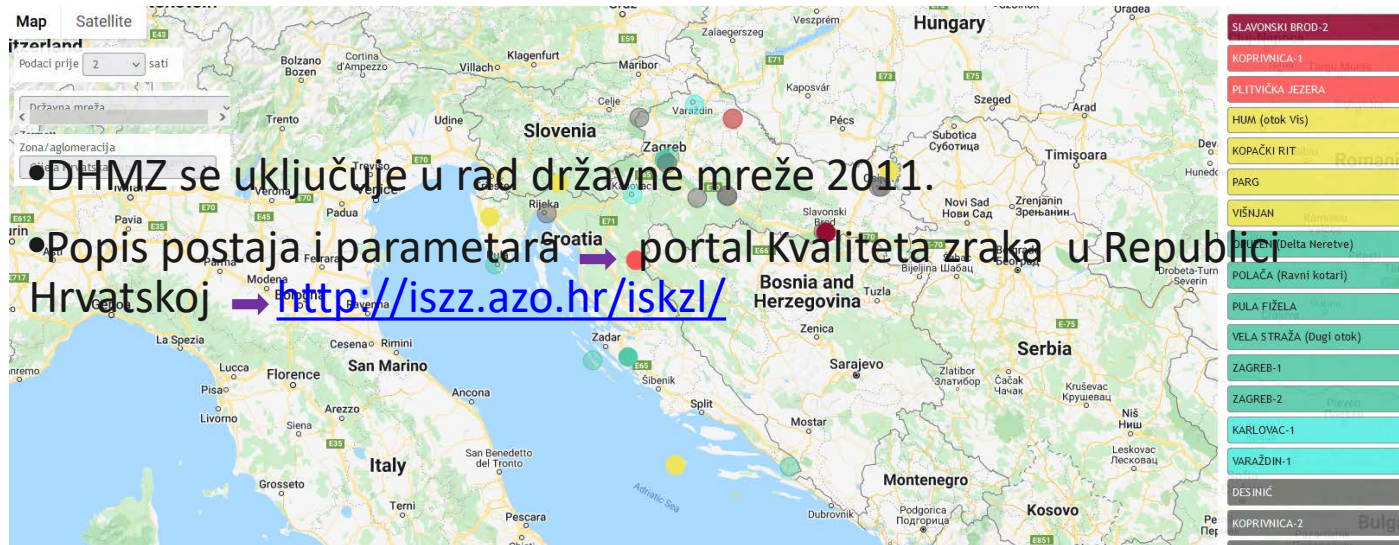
Map Satellite

Podaci prije 2 sati

Državna mreža

Zona/aglomeracija

•DHMZ se uključuje u rad državne mreže 2011.

•Popis postaja i parametara ➡ portal Kvaliteta zraka u Republici Hrvatskoj ➡ http://iszz.azo.hr/iskzl/

Hungary
Slovenia
Croatia
Bosnia and Herzegovina
Serbia
San Marino
Italy
Montenegro
Kosovo
Zagreb
Rijeka
Zadar
Sarajevo
Venice
Padua
Bolzano
Bozen
Trento
Udine
Klagenfurt
Graz
Maribor
Varaždin
Zalaegerszeg
Veszprém
Kaposvár
Pécs
Szeged
Subotica
Суботица
Arad
Timișoara
Novi Sad
Нови Сад
Zrenjanin
Зрењанин
Slavonski Brod
Bijeljina
Шабац
Tuzla
Drobeta-Turnu Severin
Zenica
Mostar
Split
Šibenik
Ancona
Florence
Modena
Bologna
La Spezia
Lucca
Pisa
Livorno
Arezzo
Perugia
Grosseto
Pescara
Cesena
Rimini
San Benedetto del Tronto
Čačak
Чачак
Kruševac
Крушевац
Niš
Ниш
Leskovac
Лесковац
Podgorica
Подгорица
Dubrovnik
Zlatibor
Златибор
Adriatic Sea
Cortina d'Ampezzo
Višnjan
Mantova

SLAVONSKI BROD-2
KOPRIVNICA-1
PLITVIČKA JEZERA
HUM (otok Vis)
KOPAČKI RIT
PARG
VIŠNJAN
OPUZEN (Delta Neretve)
POLAČA (Ravni kotari)
PULA FIŽELA
VELA STRAŽA (Dugi otok)
ZAGREB-1
ZAGREB-2
KARLOVAC-1
VARAŽDIN-1
DESINIĆ
KOPRIVNICA-2